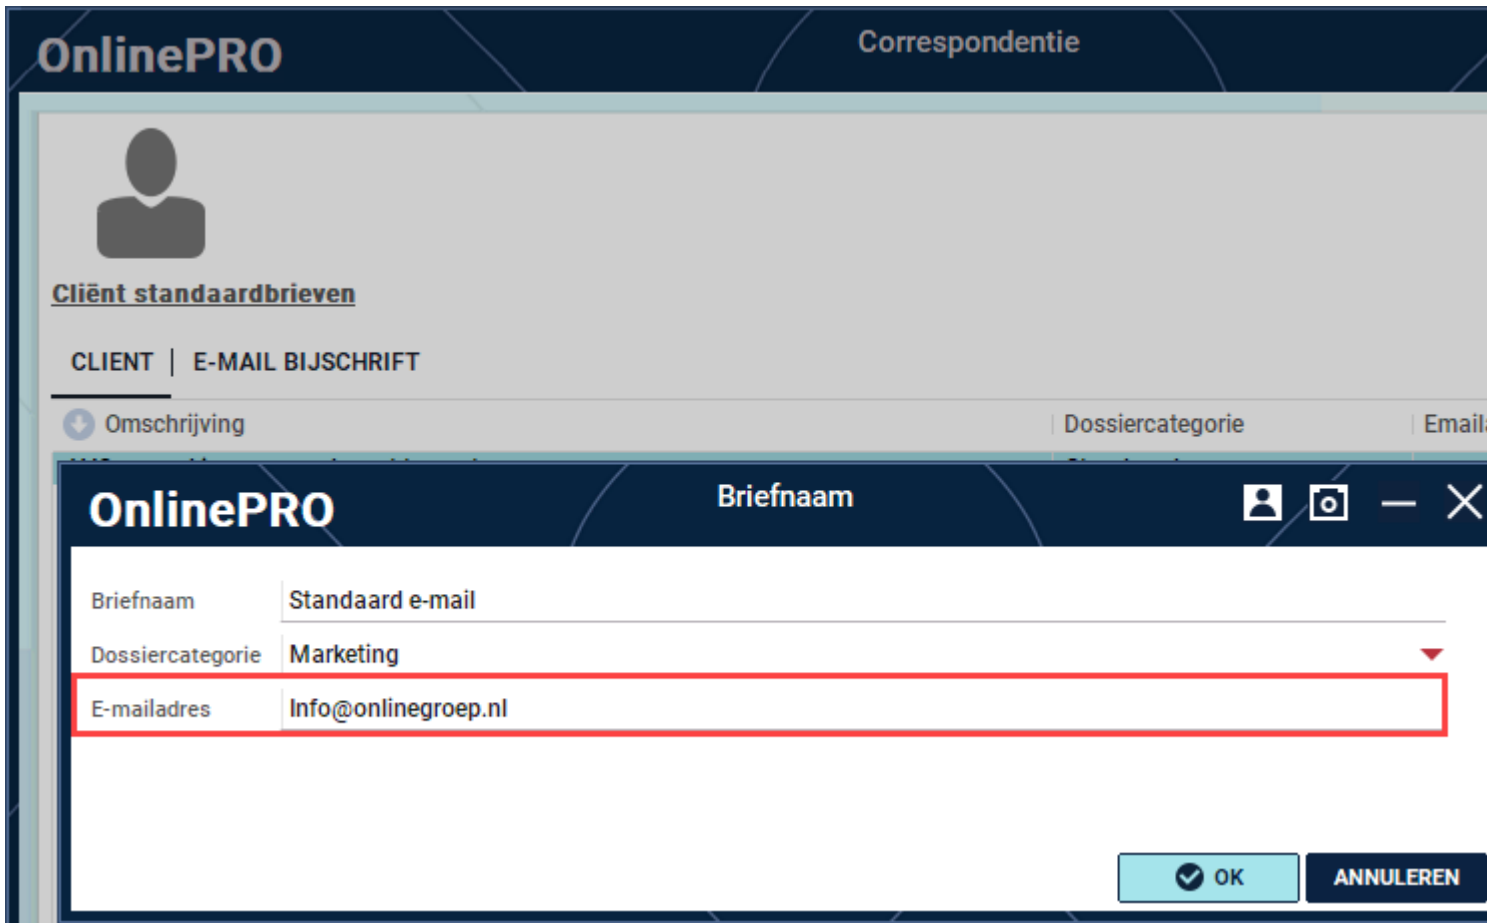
OnlinePRO

Correspondentie

Cliënt standaardbrieven

CLIENT | E-MAIL BIJSCHRIFT

Omschrijving | Dossiercategorie | Email

OnlinePRO

Briefnaam

Briefnaam Standaard e-mail

Dossiercategorie Marketing

E-mailadres Info@onlinegroep.nl

OK

ANNULEREN